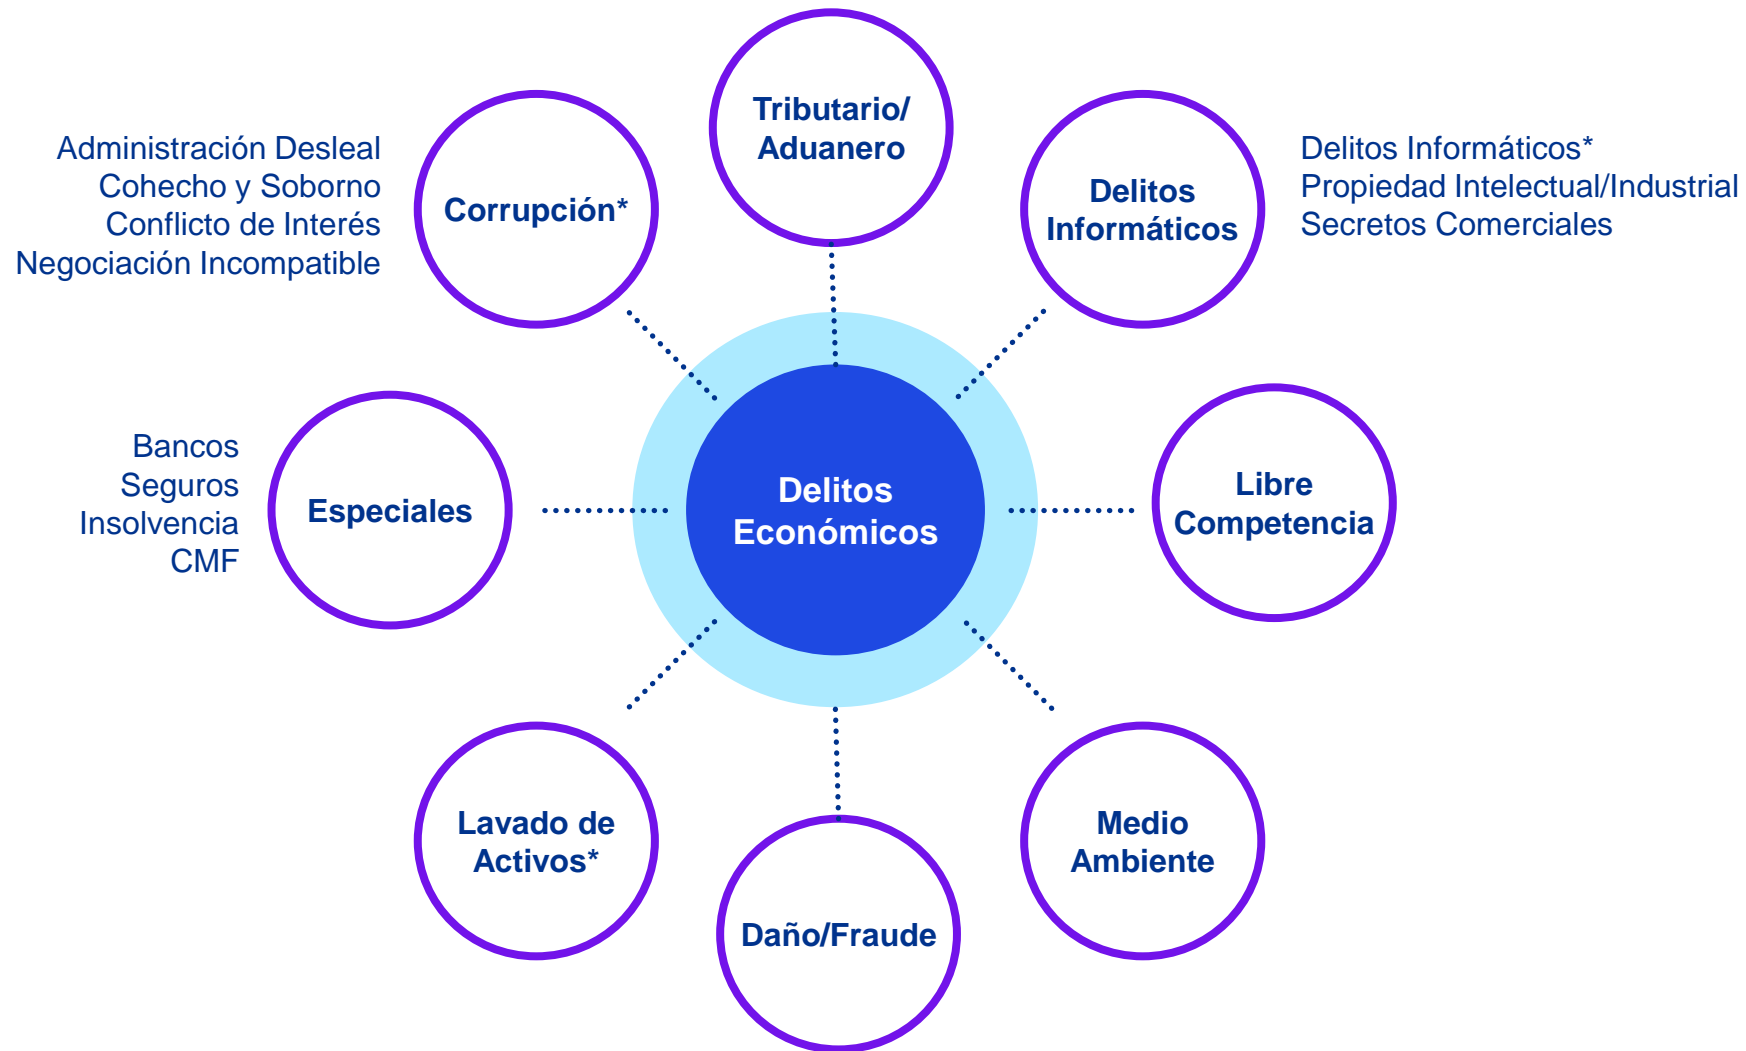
Tributario/
Aduanero

Administración Desleal
Cohecho y Soborno
Conflicto de Interés
Negociación Incompatible

Corrupción*

Delitos
Informáticos

Delitos Informáticos*
Propiedad Intelectual/Industrial
Secretos Comerciales

Bancos
Seguros
Insolvencia
CMF

Especiales

Delitos
Económicos

Libre
Competencia

Lavado de
Activos*

Daño/Fraude

Medio
Ambiente